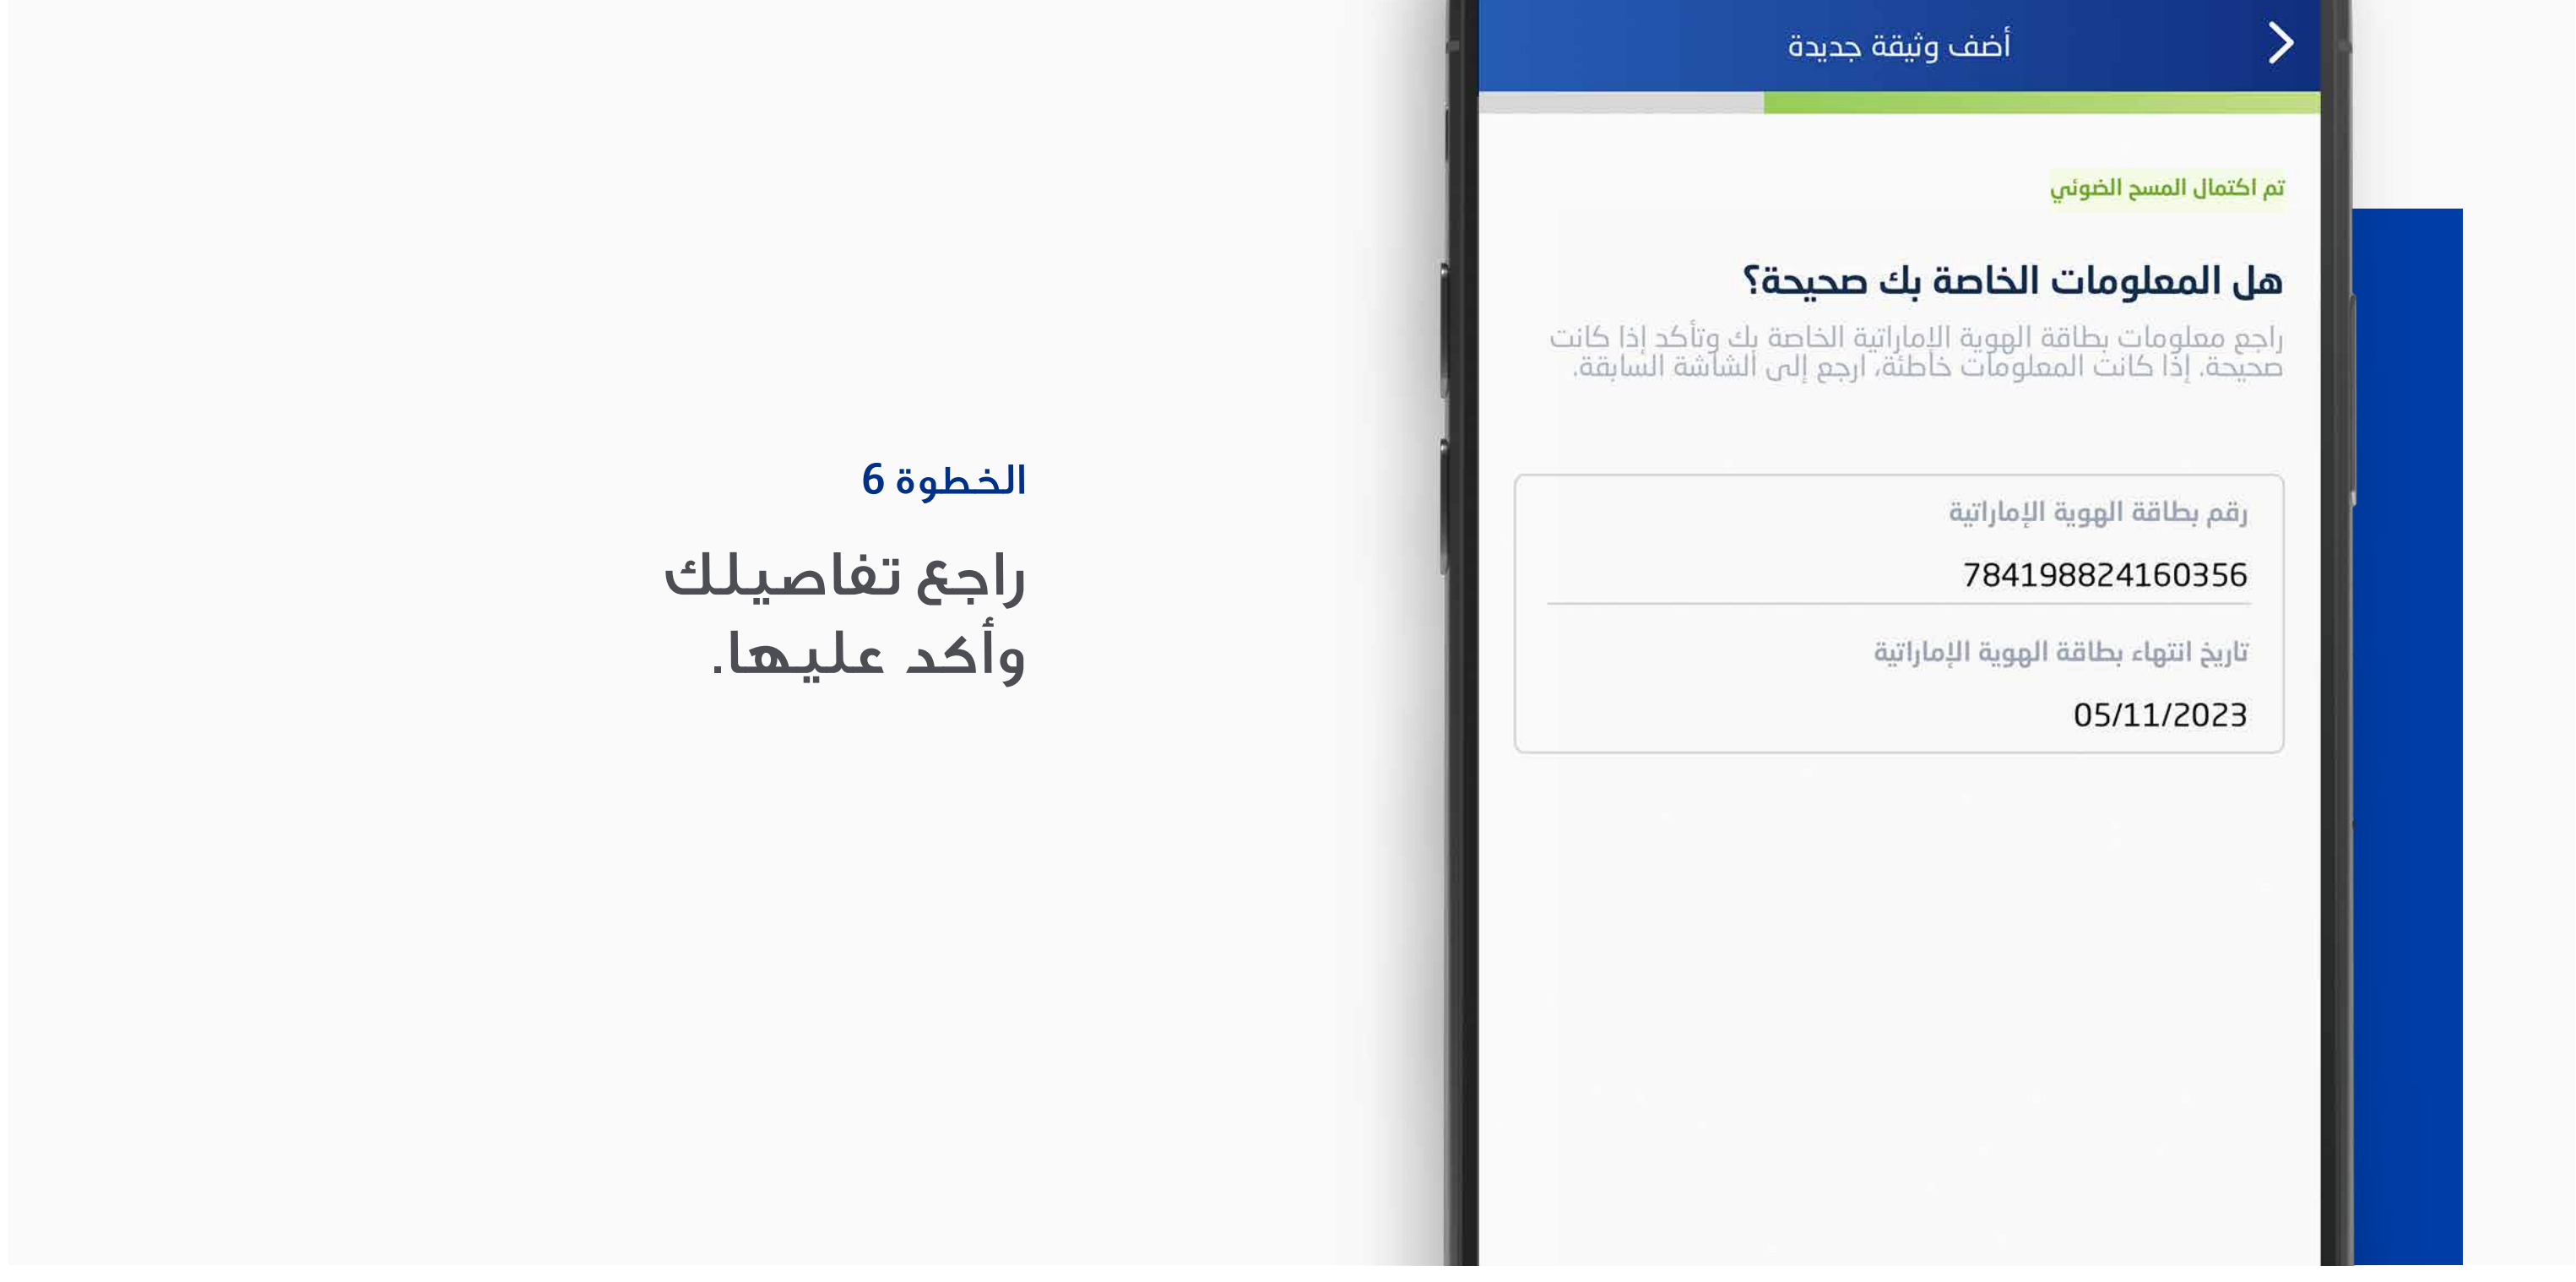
الخطوة 6

راجع تفاصيلك وأكد عليها.

أضف وثيقة جديدة

تم اكتمال المسح الضوئي

هل المعلومات الخاصة بك صحيحة؟

راجع معلومات بطاقة الهوية الإماراتية الخاصة بك وتأكد إذا كانت صحيحة. إذا كانت المعلومات خاطئة، ارجع إلى الشاشة السابقة.

رقم بطاقة الهوية الإماراتية

784198824160356

تاريخ انتهاء بطاقة الهوية الإماراتية

05/11/2023